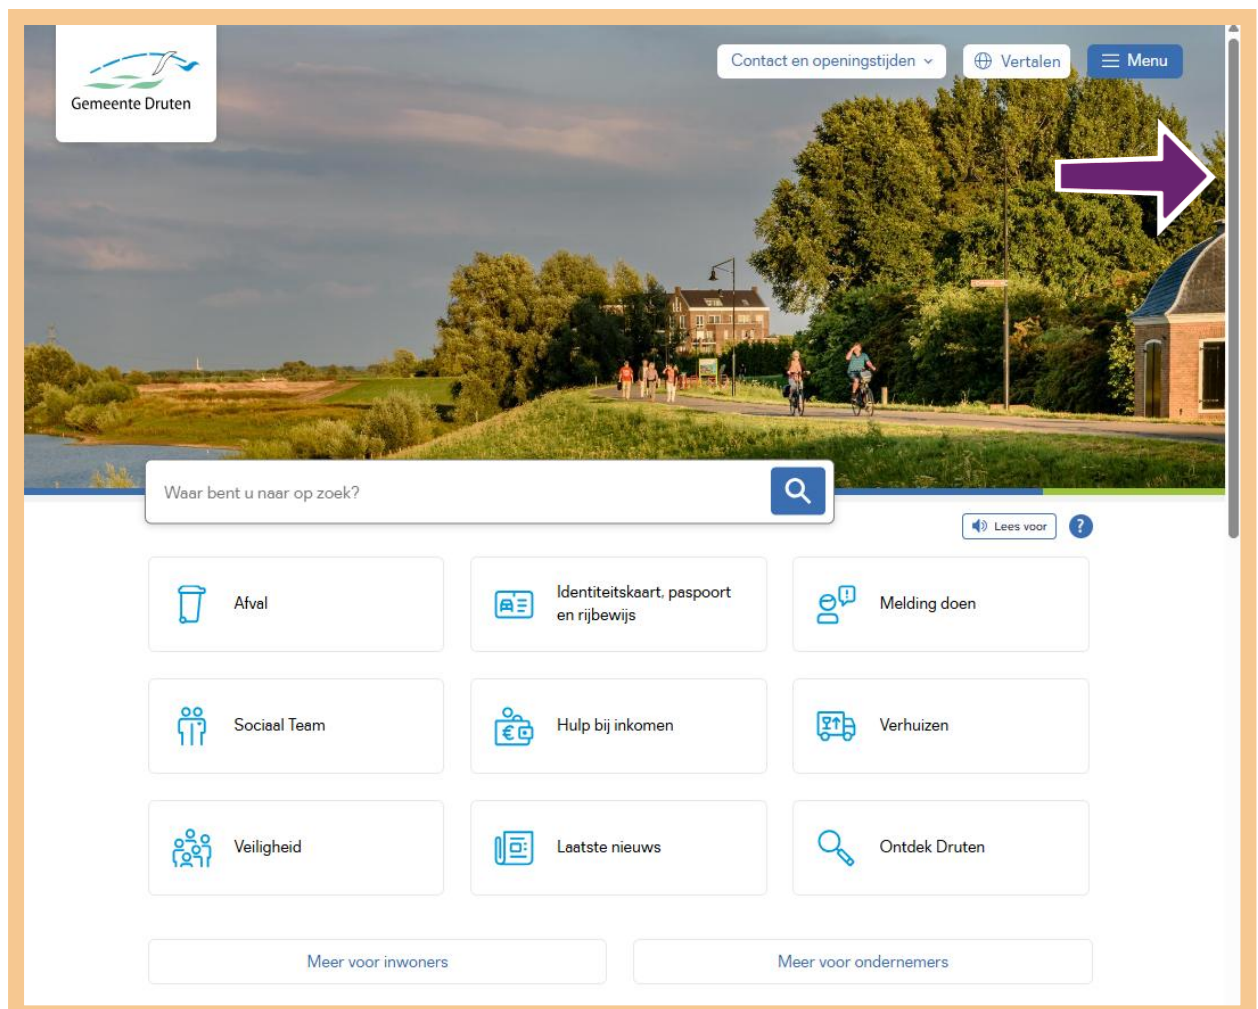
Gemeente Druten

Contact en openingstijden

Vertalen

Menu

Waar bent u naar op zoek?

Lees voor

?

Afval

Identiteitskaart, paspoort en rijbewijs

Melding doen

Sociaal Team

Hulp bij inkomen

Verhuizen

Veiligheid

Laatste nieuws

Ontdek Druten

Meer voor inwoners

Meer voor ondernemers